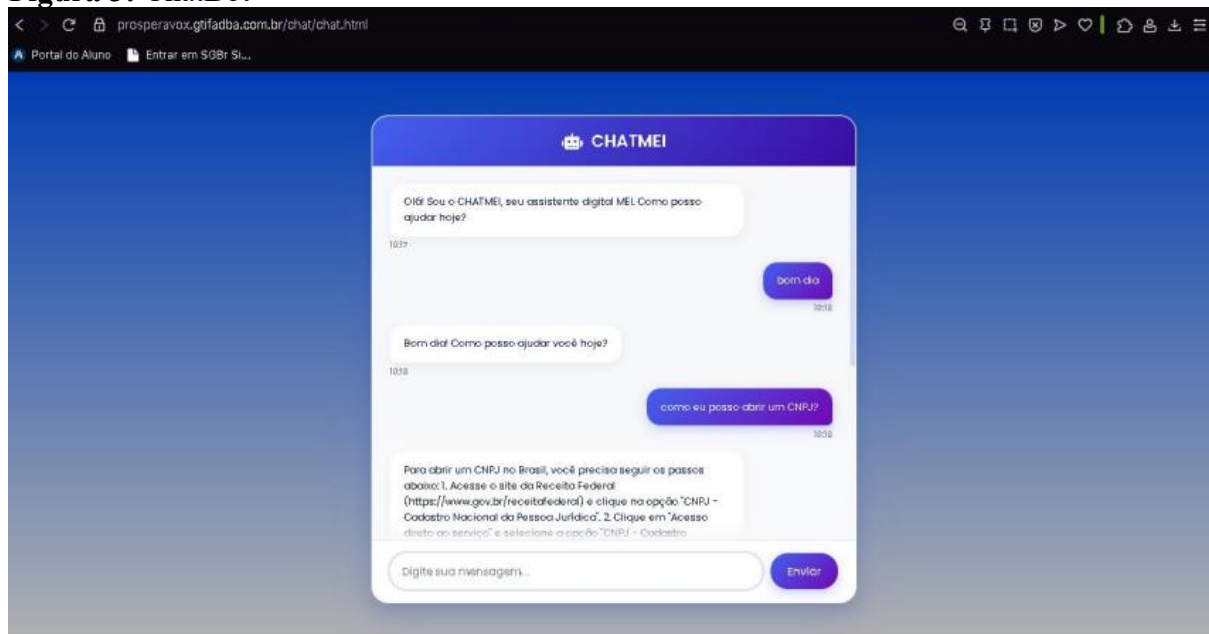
prosperavox.gtifadba.com.br/chat/chat.html

Portal do Aluno
Entrar em SGBr Si...

CHATMEI

Olá! Sou o CHATMEI, seu assistente digital MEI. Como posso ajudar hoje?
10:17

bom dia
10:18

Bom dia! Como posso ajudar você hoje?
10:18

como eu posso abrir um CNPJ?
10:18

Para abrir um CNPJ no Brasil, você precisa seguir os passos abaixo: 1. Acesse o site da Receita Federal (https://www.gov.br/receitafederal) e clique na opção "CNPJ - Cadastro Nacional da Pessoa Jurídica". 2. Clique em "Acesso direto ao serviço" e selecione a opção "CNPJ - Cadastro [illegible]

Digite sua mensagem...
Enviar